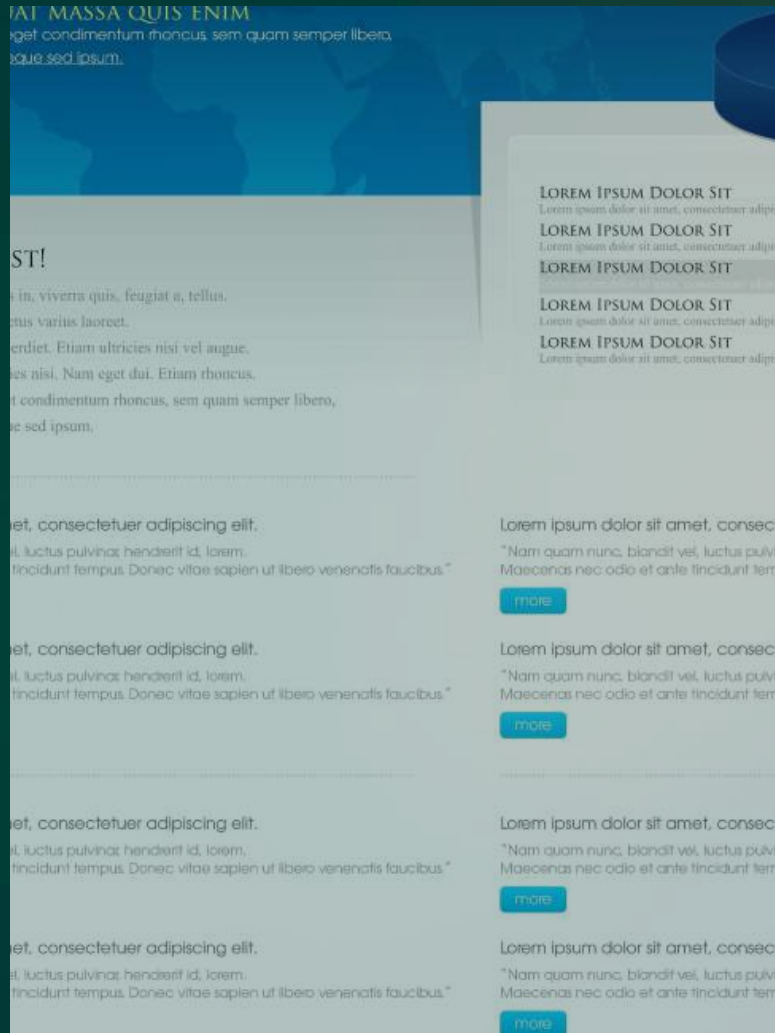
AT MASSA QUIS ENIM
get condimentum rhoncus sem quam semper libero.
que sed ipsum.

LOREM IPSUM DOLOR SIT
Lorem ipsum dolor sit amet, consectetuer adipi
LOREM IPSUM DOLOR SIT
Lorem ipsum dolor sit amet, consectetuer adipi
LOREM IPSUM DOLOR SIT
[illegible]
LOREM IPSUM DOLOR SIT
Lorem ipsum dolor sit amet, consectetuer adipi
LOREM IPSUM DOLOR SIT
Lorem ipsum dolor sit amet, consectetuer adipi

ST!

in, viverra quis, feugiat a, tellus.
tus varius laoreet.
erdiet. Etiam ultricies nisi vel augue.
es nisi. Nam eget dui. Etiam rhoncus.
t condimentum rhoncus, sem quam semper libero,
e sed ipsum.

et, consectetuer adipiscing elit.
l, luctus pulvinar, hendrerit id, lorem.
tincidunt tempus. Donec vitae sapien ut libero venenatis faucibus."

et, consectetuer adipiscing elit.
l, luctus pulvinar, hendrerit id, lorem.
tincidunt tempus. Donec vitae sapien ut libero venenatis faucibus."

et, consectetuer adipiscing elit.
l, luctus pulvinar, hendrerit id, lorem.
tincidunt tempus. Donec vitae sapien ut libero venenatis faucibus."

et, consectetuer adipiscing elit.
l, luctus pulvinar, hendrerit id, lorem.
tincidunt tempus. Donec vitae sapien ut libero venenatis faucibus."

Lorem ipsum dolor sit amet, consec
"Nam quam nunc, blandit vel, luctus pulv
Maecenas nec odio et ante tincidunt tem
more

Lorem ipsum dolor sit amet, consec
"Nam quam nunc, blandit vel, luctus pulv
Maecenas nec odio et ante tincidunt tem
more

Lorem ipsum dolor sit amet, consec
"Nam quam nunc, blandit vel, luctus pulv
Maecenas nec odio et ante tincidunt tem
more

Lorem ipsum dolor sit amet, consec
"Nam quam nunc, blandit vel, luctus pulv
Maecenas nec odio et ante tincidunt tem
more